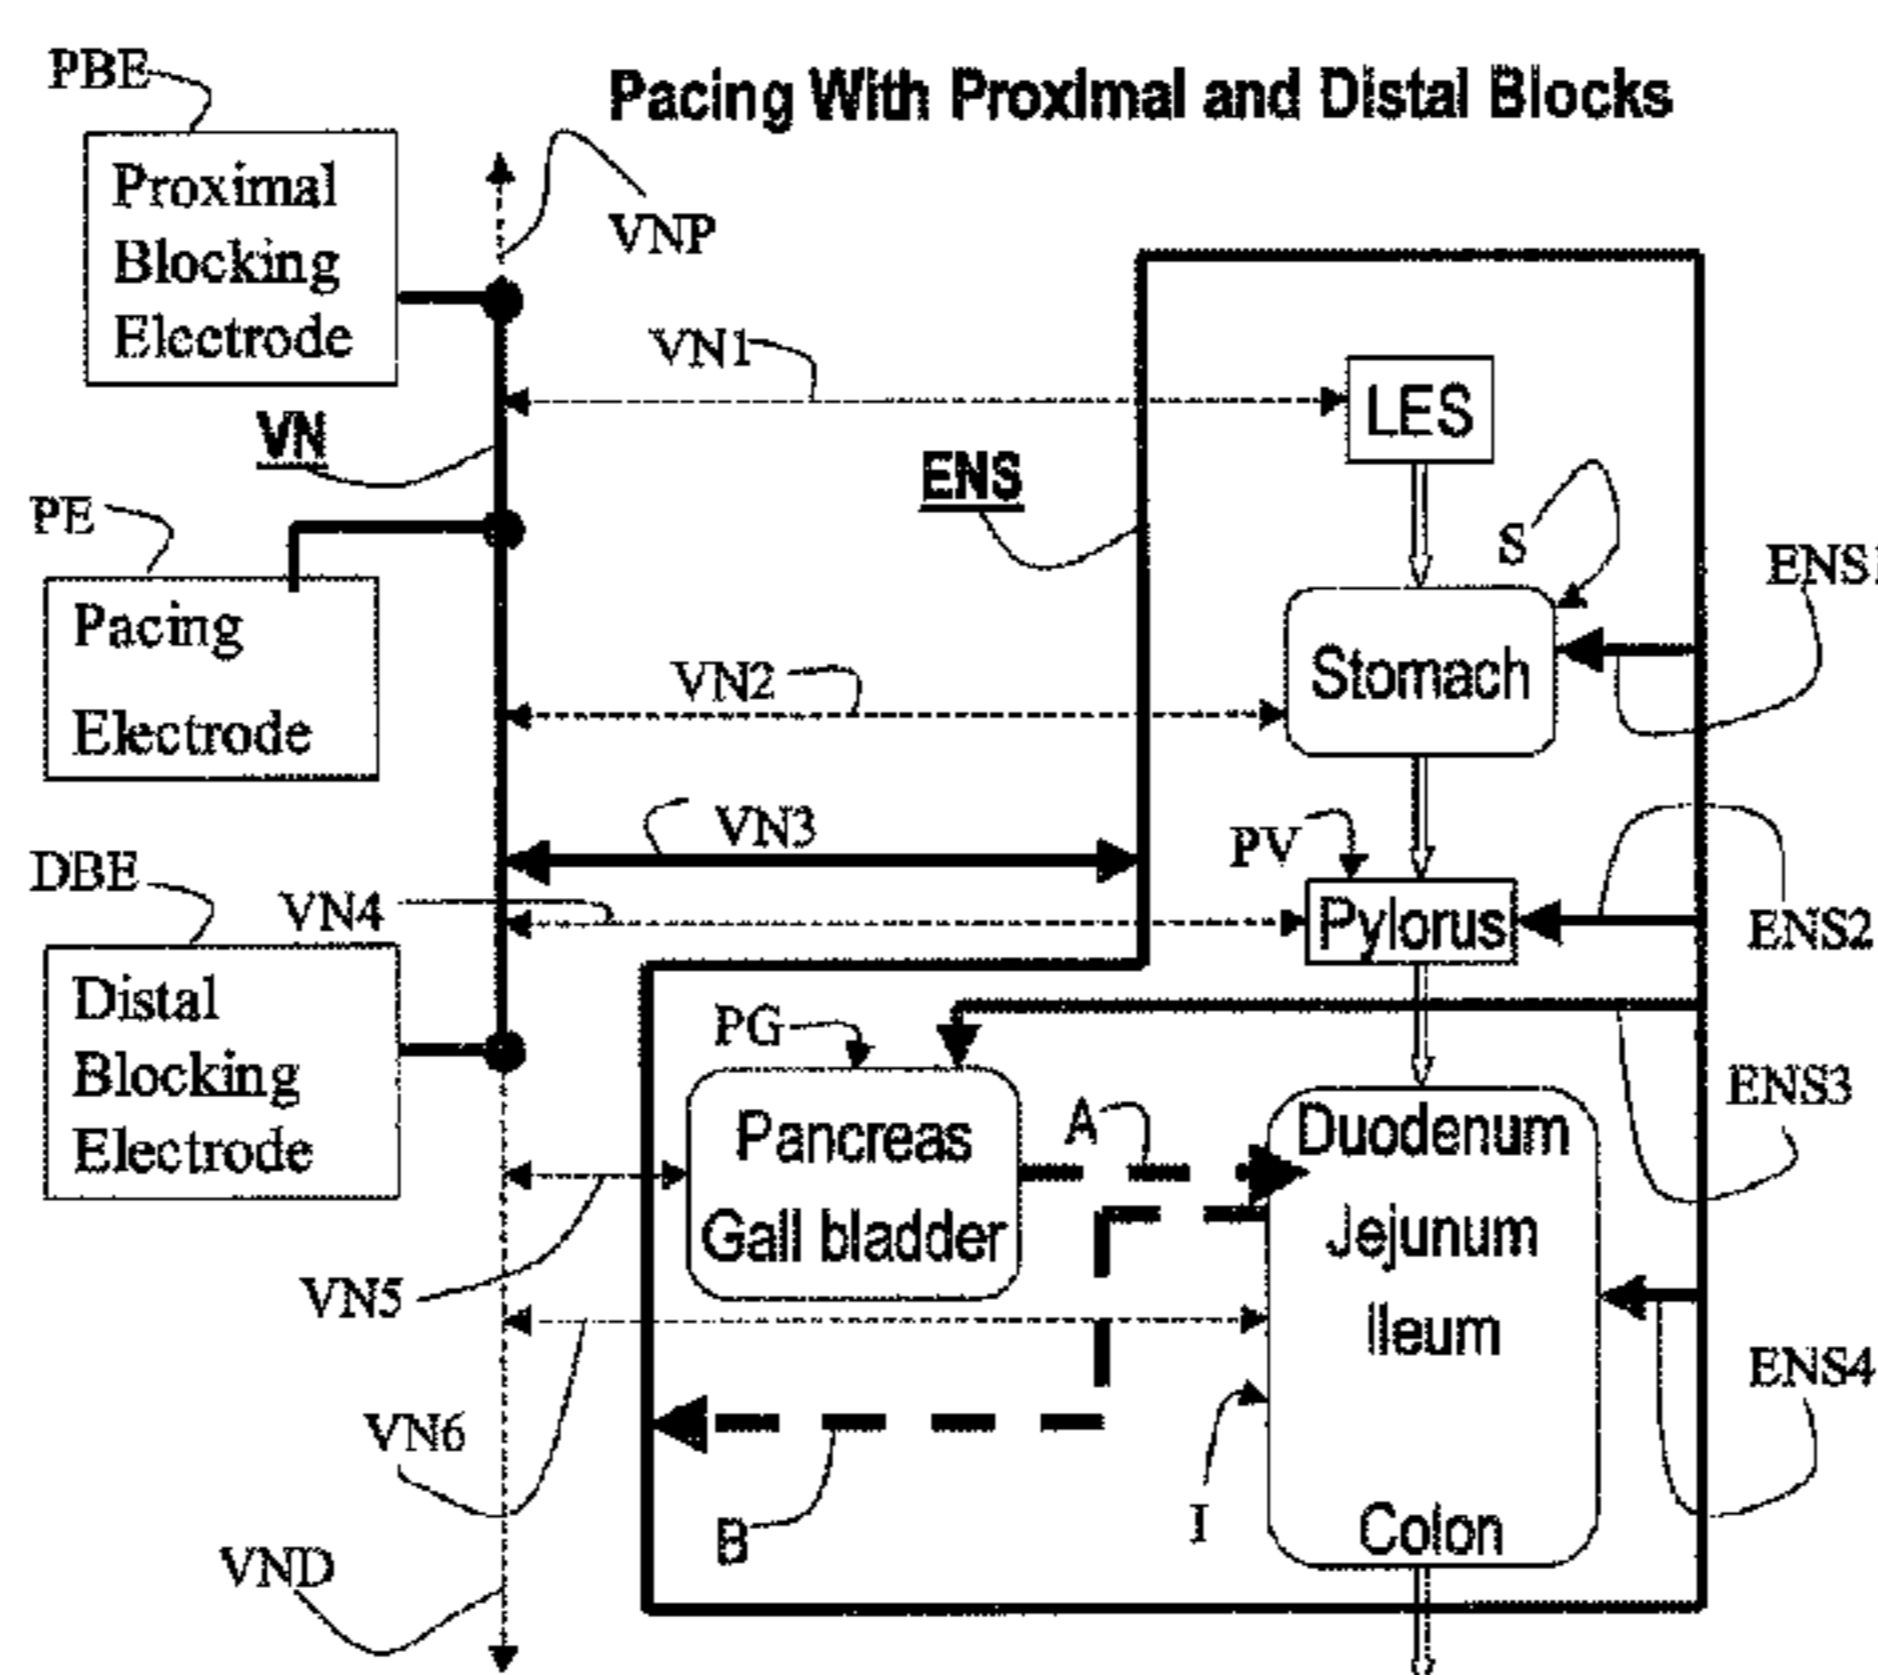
Pacing With Proximal and Distal Blocks

PBE

Proximal Blocking Electrode

VNP

VN1

LES

VN

ENS

PE

S

ENS1

Pacing Electrode

Stomach

VN2

VN3

PV

DBE

VN4

Pylorus

ENS2

Distal Blocking Electrode

PG

ENS3

Pancreas Gall bladder

A

Duodenum Jejunum Ileum

VN5

ENS4

VN6

I

B

Colon

VND